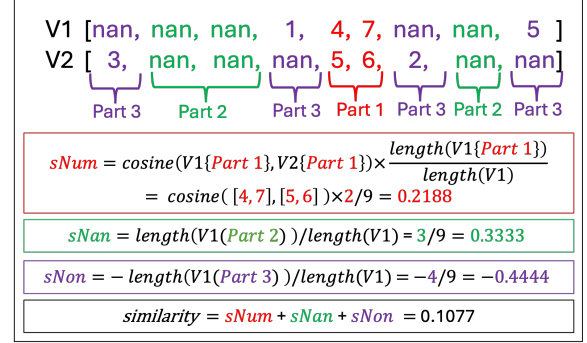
V1 [nan, nan, nan, 1, 4, 7, nan, nan, 5 ]
V2 [ 3, nan, nan, nan, 5, 6, 2, nan, nan]

Part 3 Part 2 Part 3 Part 1 Part 3 Part 2 Part 3

$sNum = cosine(V1\{Part\ 1\}, V2\{Part\ 1\}) \times \frac{length(V1\{Part\ 1\})}{length(V1)}$
$= cosine([4,7],[5,6]) \times 2/9 = 0.2188$

$sNan = length(V1(Part\ 2))/length(V1) = 3/9 = 0.3333$

$sNon = -\ length(V1(Part\ 3))/length(V1) = -4/9 = -0.4444$

$similarity = sNum + sNan + sNon = 0.1077$